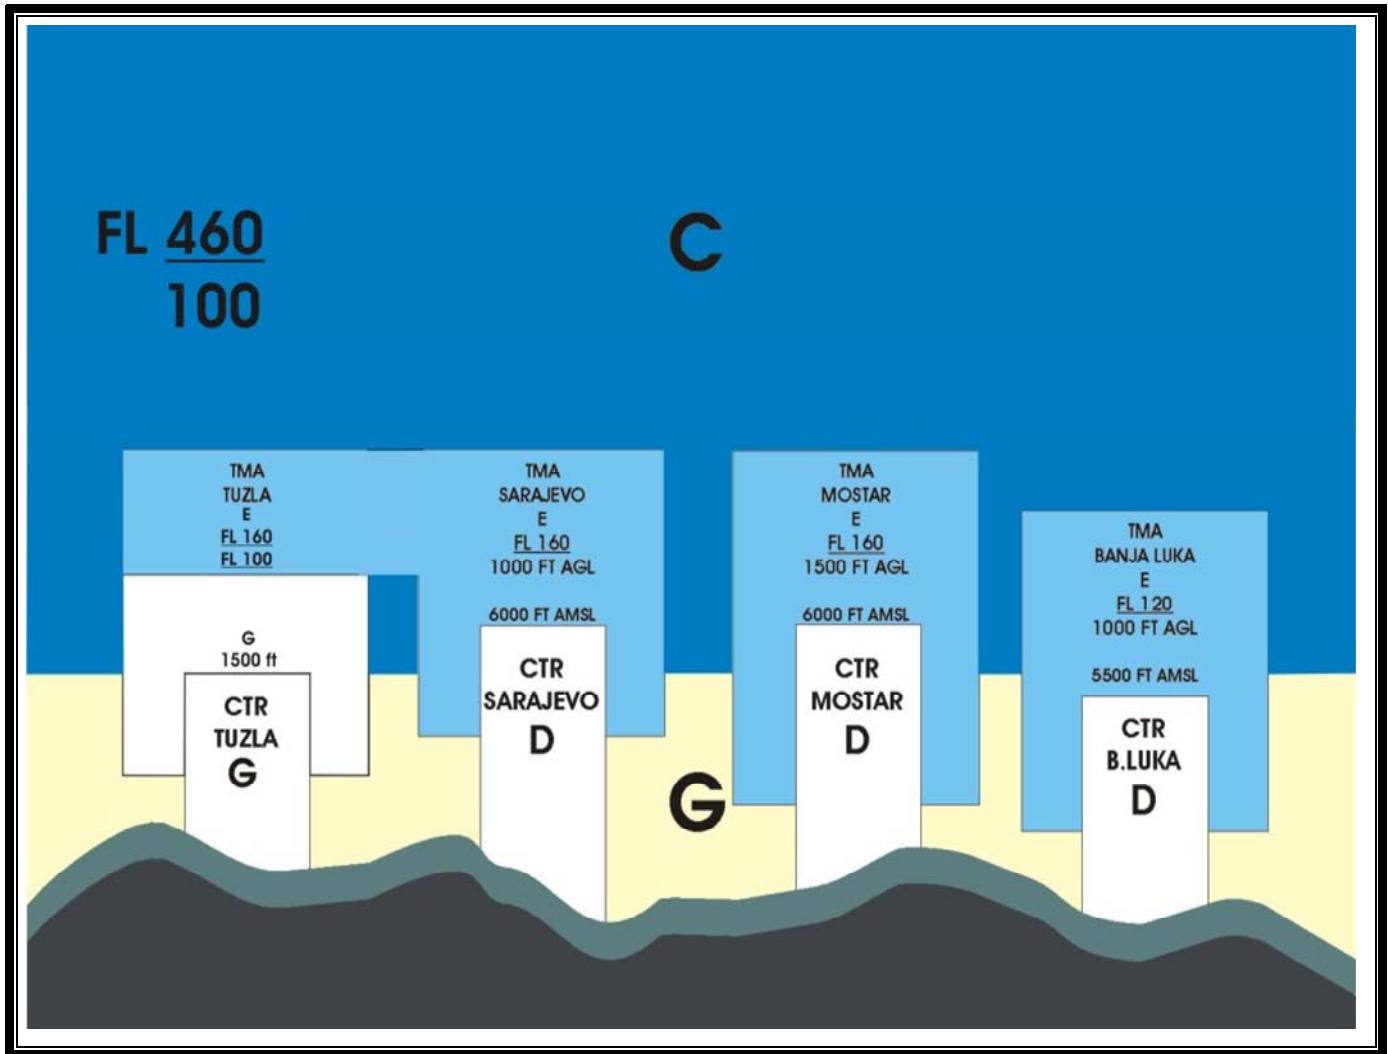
FL $\frac{460}{100}$

C

TMA
TUZLA
E
FL 160
FL 100

TMA
SARAJEVO
E
FL 160
1000 FT AGL

6000 FT AMSL

TMA
MOSTAR
E
FL 160
1500 FT AGL

6000 FT AMSL

TMA
BANJA LUKA
E
FL 120
1000 FT AGL

5500 FT AMSL

G
1500 ft

CTR
TUZLA
G

CTR
SARAJEVO
D

CTR
MOSTAR
D

CTR
B.LUKA
D

G